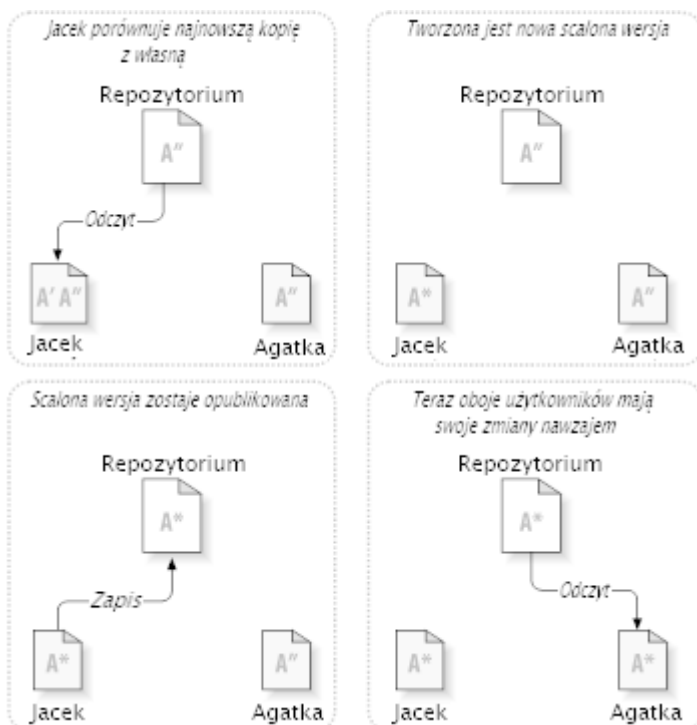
Jacek porównuje najnowszą kopię z własną

Repozytorium

A''

Odczyt

A' A''

Jacek

A''

Agatka

Tworzona jest nowa scalona wersja

Repozytorium

A''

A*

Jacek

A''

Agatka

Scalona wersja zostaje opublikowana

Repozytorium

A*

Zapis

A*

Jacek

A''

Agatka

Teraz oboje użytkowników mają swoje zmiany nawzajem

Repozytorium

A*

Odczyt

A*

Jacek

A*

Agatka